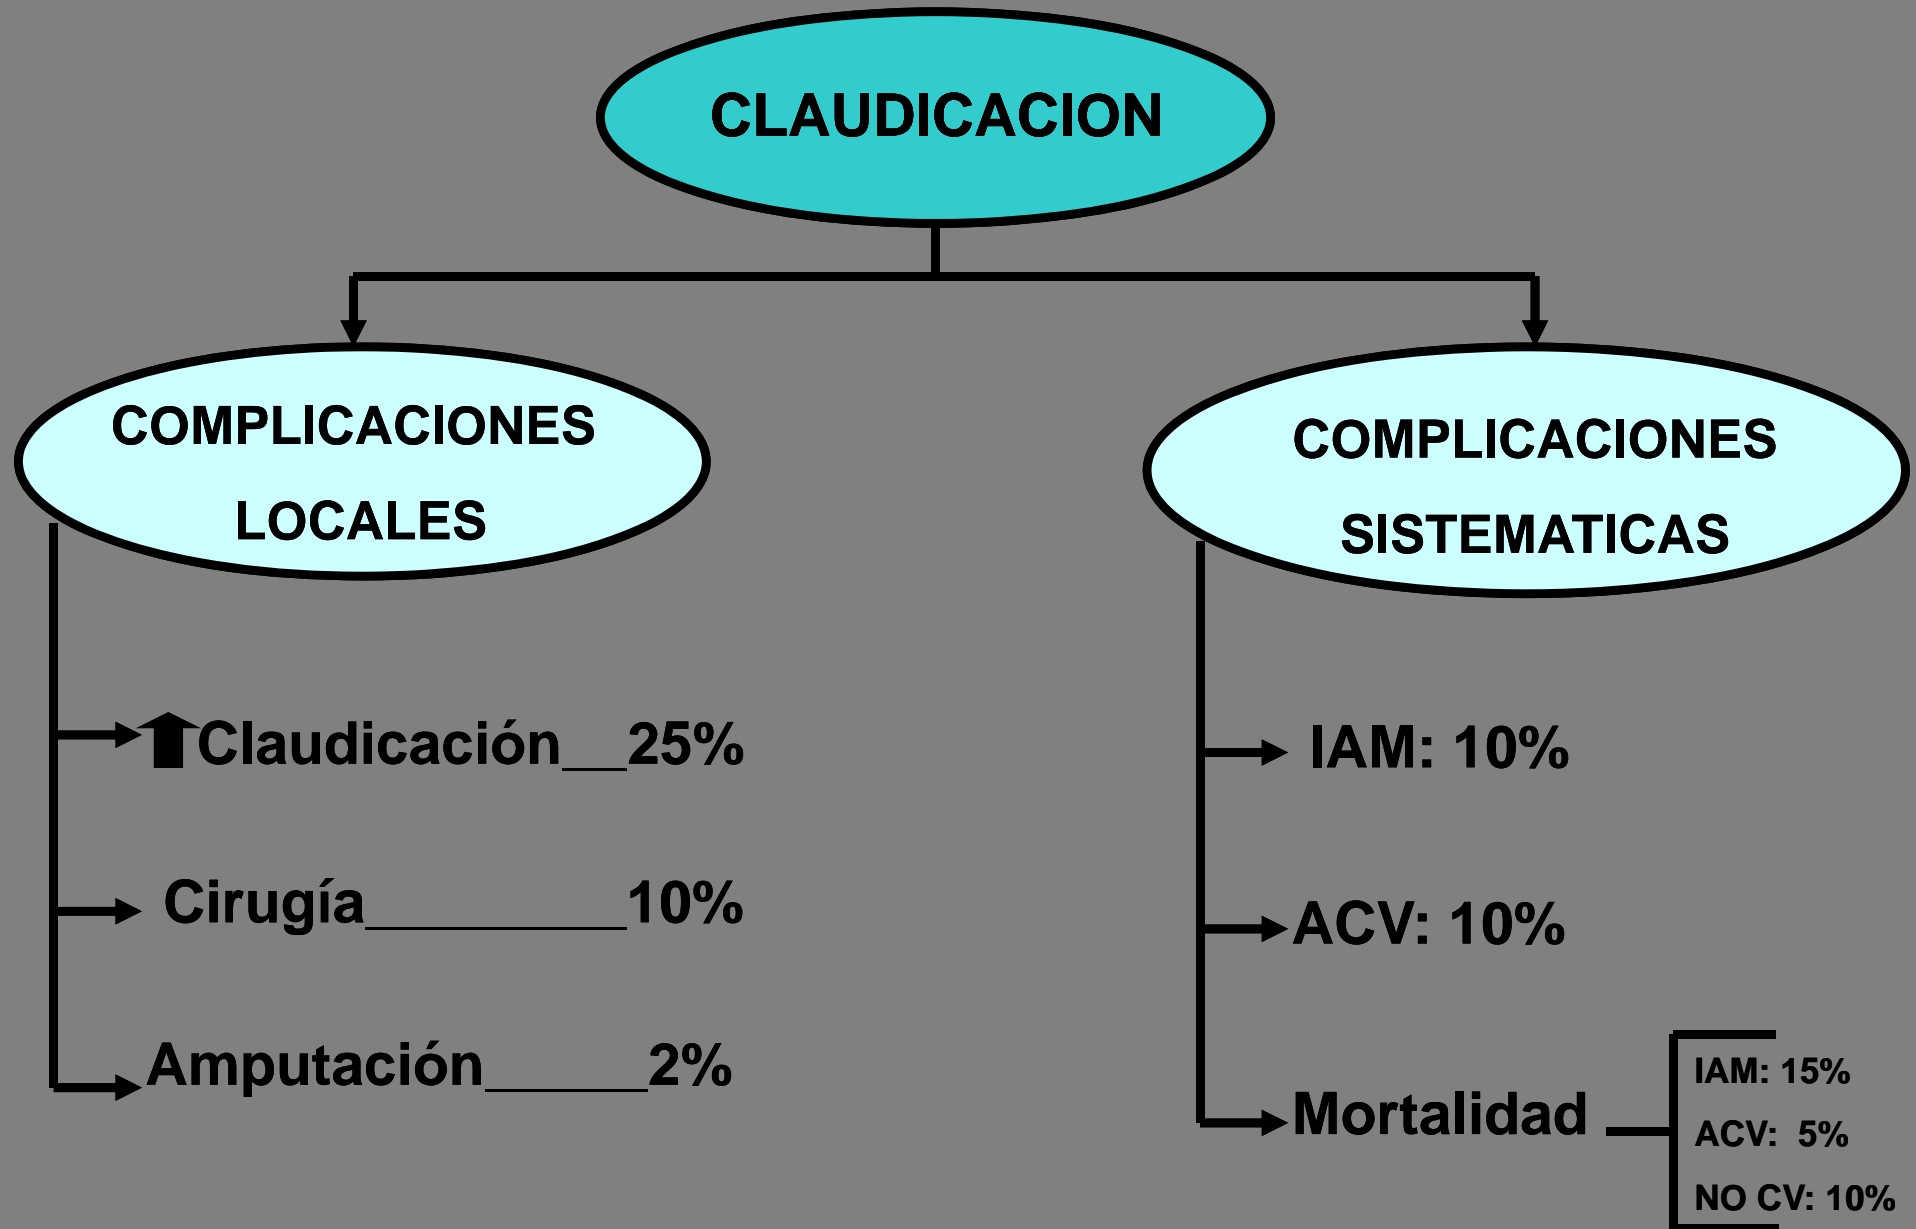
CLAUDICACION

COMPLICACIONES LOCALES

COMPLICACIONES SISTEMATICAS

Claudicación\_\_25%

Cirugía\_\_\_\_\_\_\_\_\_10%

Amputación\_\_\_\_\_\_2%

IAM: 10%

ACV: 10%

Mortalidad

IAM: 15%
ACV: 5%
NO CV: 10%